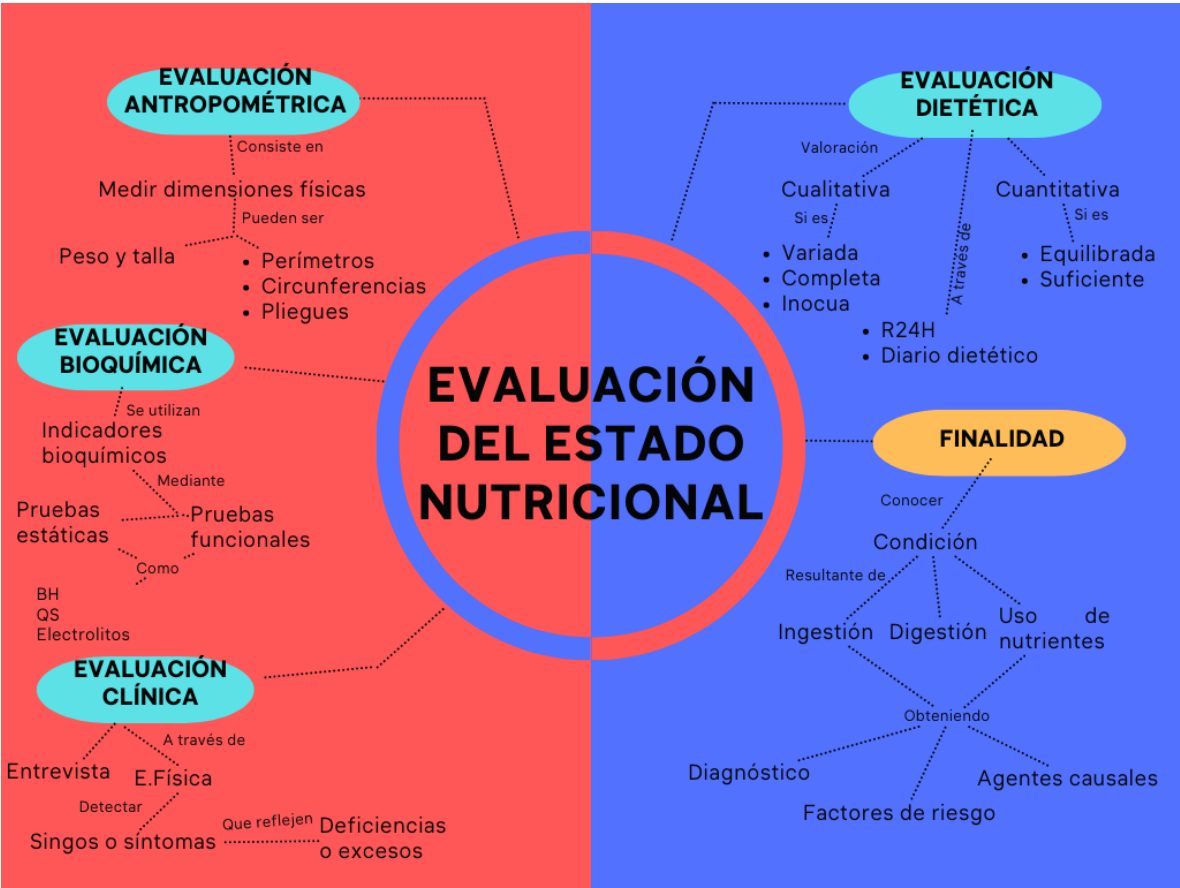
EVALUACIÓN ANTROPOMÉTRICA

Consiste en

Medir dimensiones físicas

Pueden ser

Peso y talla

- Perímetros
- Circunferencias
- Pliegues

EVALUACIÓN BIOQUÍMICA

Se utilizan

Indicadores bioquímicos

Mediante

Pruebas estáticas

Pruebas funcionales

Como

BH
QS
Electrolitos

EVALUACIÓN CLÍNICA

A través de

Entrevista

E.Física

Detectar

Singos o síntomas

Que reflejen

Deficiencias o excesos

EVALUACIÓN DEL ESTADO NUTRICIONAL

EVALUACIÓN DIETÉTICA

Valoración

Cualitativa

Si es

- Variada
- Completa
- Inocua

A través de

- R24H
- Diario dietético

Cuantitativa

Si es

- Equilibrada
- Suficiente

FINALIDAD

Conocer

Condición

Resultante de

Ingestión

Digestión

Uso de nutrientes

Obteniendo

Diagnóstico

Factores de riesgo

Agentes causales